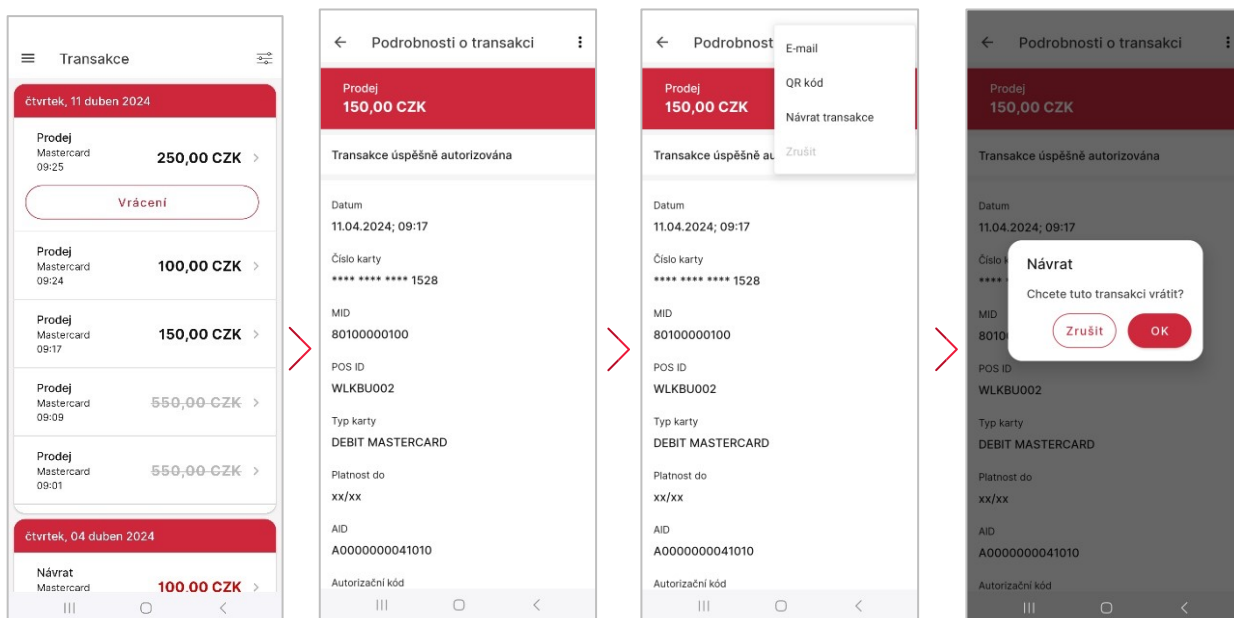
Transakce

čtvrtek, 11 duben 2024

Prodej
Mastercard
09:25
250,00 CZK

Vrácení

Prodej
Mastercard
09:24
100,00 CZK

Prodej
Mastercard
09:17
150,00 CZK

Prodej
Mastercard
09:09
~~550,00 CZK~~

Prodej
Mastercard
09:01
~~550,00 CZK~~

čtvrtek, 04 duben 2024

Návrat
Mastercard
100,00 CZK

Podrobnosti o transakci

Prodej
150,00 CZK

Transakce úspěšně autorizována

Datum
11.04.2024; 09:17

Číslo karty
**** **** **** 1528

MID
80100000100

POS ID
WLKBU002

Typ karty
DEBIT MASTERCARD

Platnost do
xx/xx

AID
A0000000041010

Autorizační kód

Podrobnost

E-mail
QR kód
Návrat transakce
Zrušit

Prodej
150,00 CZK

Transakce úspěšně au

Datum
11.04.2024; 09:17

Číslo karty
**** **** **** 1528

MID
80100000100

POS ID
WLKBU002

Typ karty
DEBIT MASTERCARD

Platnost do
xx/xx

AID
A0000000041010

Autorizační kód

Podrobnosti o transakci

Prodej
150,00 CZK

Transakce úspěšně autorizována

Datum
11.04.2024; 09:17

Číslo k
****

MID
8010

Návrat
Chcete tuto transakci vrátit?
Zrušit
OK

POS ID
WLKBU002

Typ karty
DEBIT MASTERCARD

Platnost do
xx/xx

AID
A0000000041010

Autorizační kód